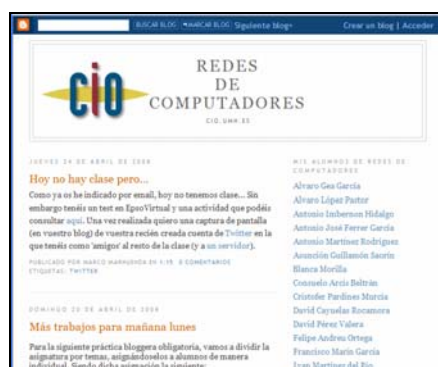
BUSCAR BLOG  MARCAR BLOG  Siguiente blog»  Crear un blog | Acceder

CIO REDES DE COMPUTADORES
CIO.UMH.ES

JUEVES 24 DE ABRIL DE 2008

Hoy no hay clase pero...

Como ya os he indicado por email, hoy no tenemos clase... Sin embargo tenéis un test en EposVirtual y una actividad que podéis consultar aquí. Una vez realizada quiero una captura de pantalla (en vuestro blog) de vuestra recién creada cuenta de Twitter en la que tengáis como 'amigos' al resto de la clase (y a un servidor).

PUBLICADO POR MARCO MARHUENDA EN 1:15 0 COMENTARIOS
ETIQUETAS: TWITTER

DOMINGO 20 DE ABRIL DE 2008

Más trabajos para mañana lunes

Para la siguiente práctica bloggera obligatoria, vamos a dividir la asignatura por temas, asignándoselos a alumnos de manera individual. Siendo dicha asignación la siguiente:

MIS ALUMNOS DE REDES DE COMPUTADORES

Alvaro Gea García
Alvaro López Pastor
Antonio Imbernon Hidalgo
Antonio José Ferrer García
Antonio Martínez Rodríguez
Asunción Guillamón Sacrin
Blanca Morilla
Consuelo Arcis Beltrán
Cristofer Pardines Murcia
David Cayuelas Rocamora
David Pérez Valera
Felipe Andreu Ortega
Francisco Marín García
Ivan Martínez del Río